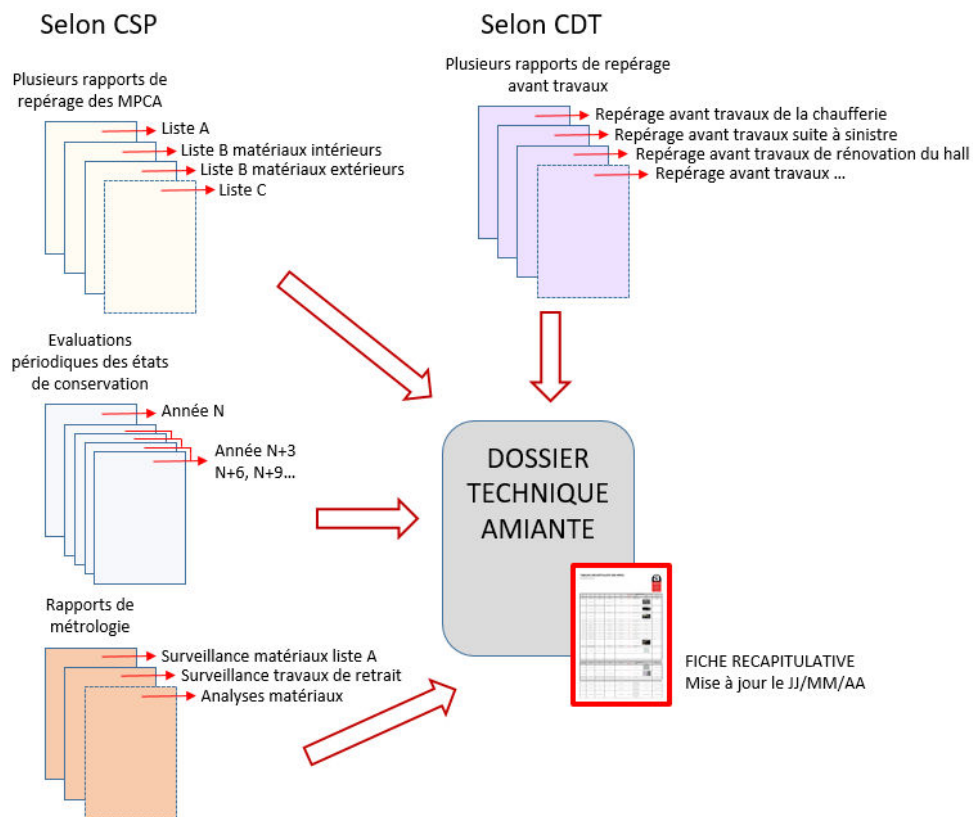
Selon CSP

Plusieurs rapports de repérage des MPCA

Liste A
Liste B matériaux intérieurs
Liste B matériaux extérieurs
Liste C

Evaluations périodiques des états de conservation

Année N
Année N+3
N+6, N+9...

Rapports de métrologie

Surveillance matériaux liste A
Surveillance travaux de retrait
Analyses matériaux

Selon CDT

Plusieurs rapports de repérage avant travaux

Repérage avant travaux de la chaufferie
Repérage avant travaux suite à sinistre
Repérage avant travaux de rénovation du hall
Repérage avant travaux ...

DOSSIER TECHNIQUE AMIANTE

FICHE RECAPITULATIVE
Mise à jour le JJ/MM/AA